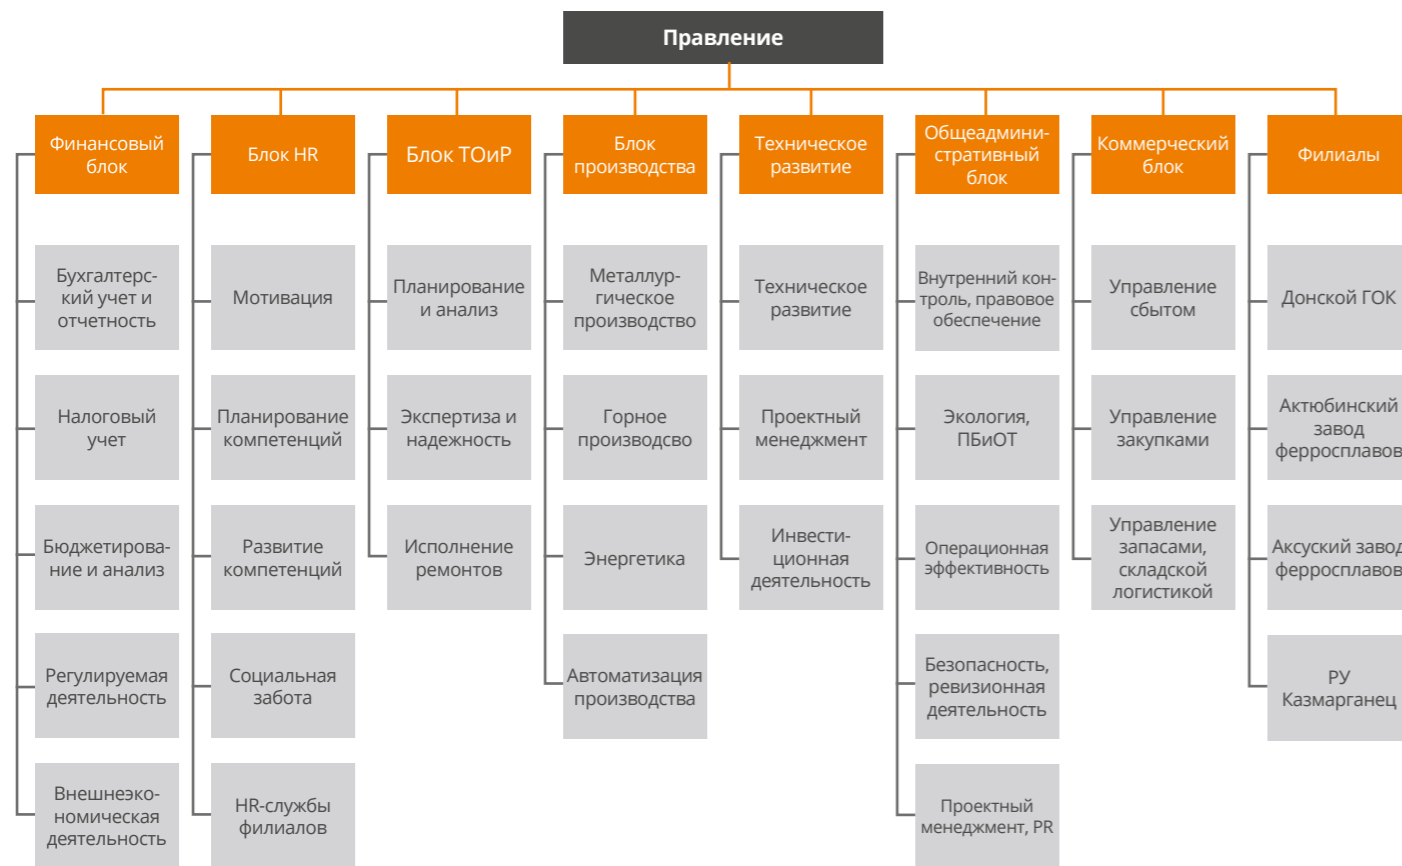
Правление

Финансовый блок

Бухгалтерский учет и отчетность

Налоговый учет

Бюджетирование и анализ

Регулируемая деятельность

Внешнеэкономическая деятельность

Блок HR

Мотивация

Планирование компетенций

Развитие компетенций

Социальная забота

HR-службы филиалов

Блок ТОиР

Планирование и анализ

Экспертиза и надежность

Исполнение ремонтов

Блок производства

Металлургическое производство

Горное производсво

Энергетика

Автоматизация производства

Техническое развитие

Техническое развитие

Проектный менеджмент

Инвестиционная деятельность

Общеадминистративный блок

Внутренний контроль, правовое обеспечение

Экология, ПБиОТ

Операционная эффективность

Безопасность, ревизионная деятельность

Проектный менеджмент, PR

Коммерческий блок

Управление сбытом

Управление закупками

Управление запасами, складской логистикой

Филиалы

Донской ГОК

Актюбинский завод ферросплавов

Аксуский завод ферросплавов

РУ Казмарганец